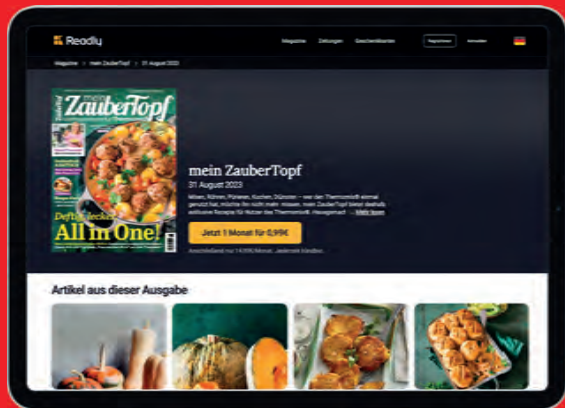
Readly

Magazine Zeitungen Geschenkkarten Registrieren Anmelden

Magazine > mein ZauberTopf > 31 August 2023

mein ZauberTopf

Deftig lecker All in One!

mein ZauberTopf

31 August 2023

Mixen, Rühren, Pürieren, Kochen, Dünsten – wer den Thermomix® einmal genutzt hat, möchte ihn nicht mehr missen. mein ZauberTopf bietet deshalb exklusive Rezepte für Nutzer des Thermomix®. Herausgeber ... Mehr lesen

Jetzt 1 Monat für 0,99€

Anschließend nur 14,99€/Monat. Jederzeit kündbar.

Artikel aus dieser Ausgabe